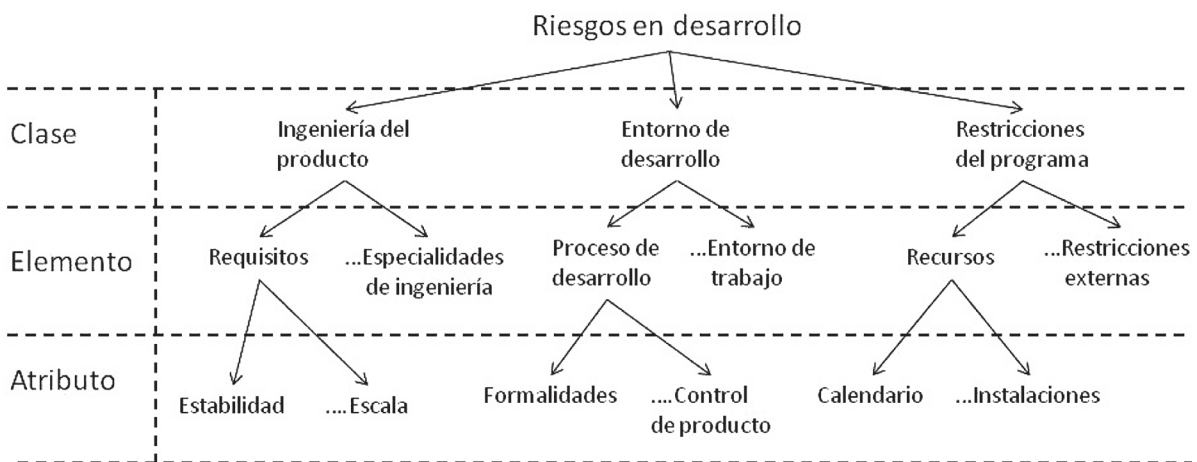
Riesgos en desarrollo

Clase

Ingeniería del producto

Entorno de desarrollo

Restricciones del programa

Elemento

Requisitos

...Especialidades de ingeniería

Proceso de desarrollo

...Entorno de trabajo

Recursos

...Restricciones externas

Atributo

Estabilidad

....Escala

Formalidades

....Control de producto

Calendario

...Instalaciones